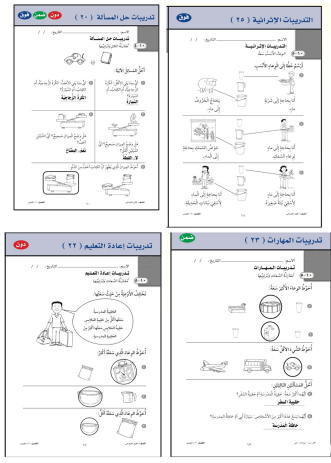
تدريبات حل المسألة ( ٢٠ )

التدريبات الاثرائية ( ٢٥ )

تدريبات إعادة التعليم ( ٢٢ )

تدريبات المهارات ( ٢٣ )

التدريبات الإثرائية

تدريبات حل المسألة

تدريبات المهارات

تدريبات إعادة التعليم

الاسم: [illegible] التاريخ: / /

الكرة الزجاجية

السيارة

نعم، الطباخ

لا، القطة

الكتلة

أحوط الوعاء الأكبر سعة.

أحوط الوعاء الأقل سعة.

حقيبة السفر

حافلة المدرسة

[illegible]